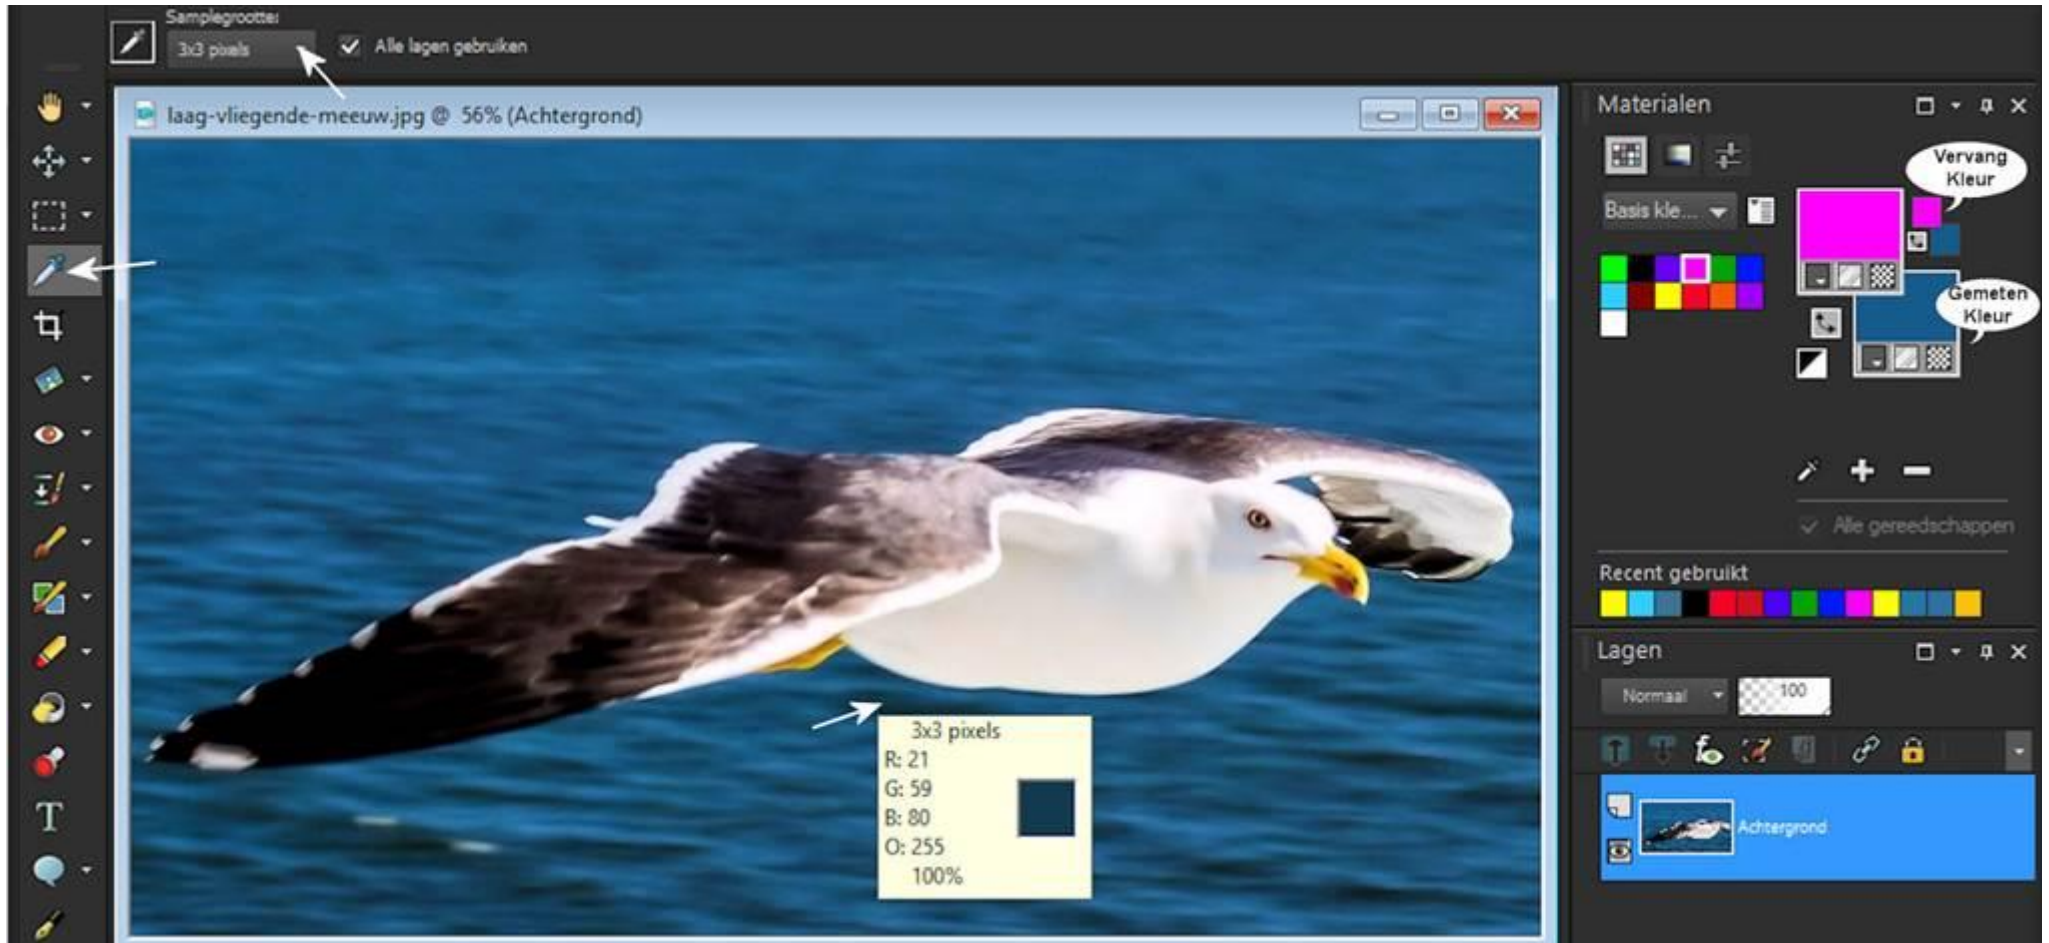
Samplegrootte:
3x3 pixels
Alle lagen gebruiken

laag-vliegende-meeuw.jpg @ 56% (Achtergrond)

3x3 pixels
R: 21
G: 59
B: 80
O: 255
100%

Materialen
Basis kle...
Vervang Kleur
Gemeten Kleur
Alle gereedschappen
Recent gebruikt

Lagen
Normaal
100
Achtergrond